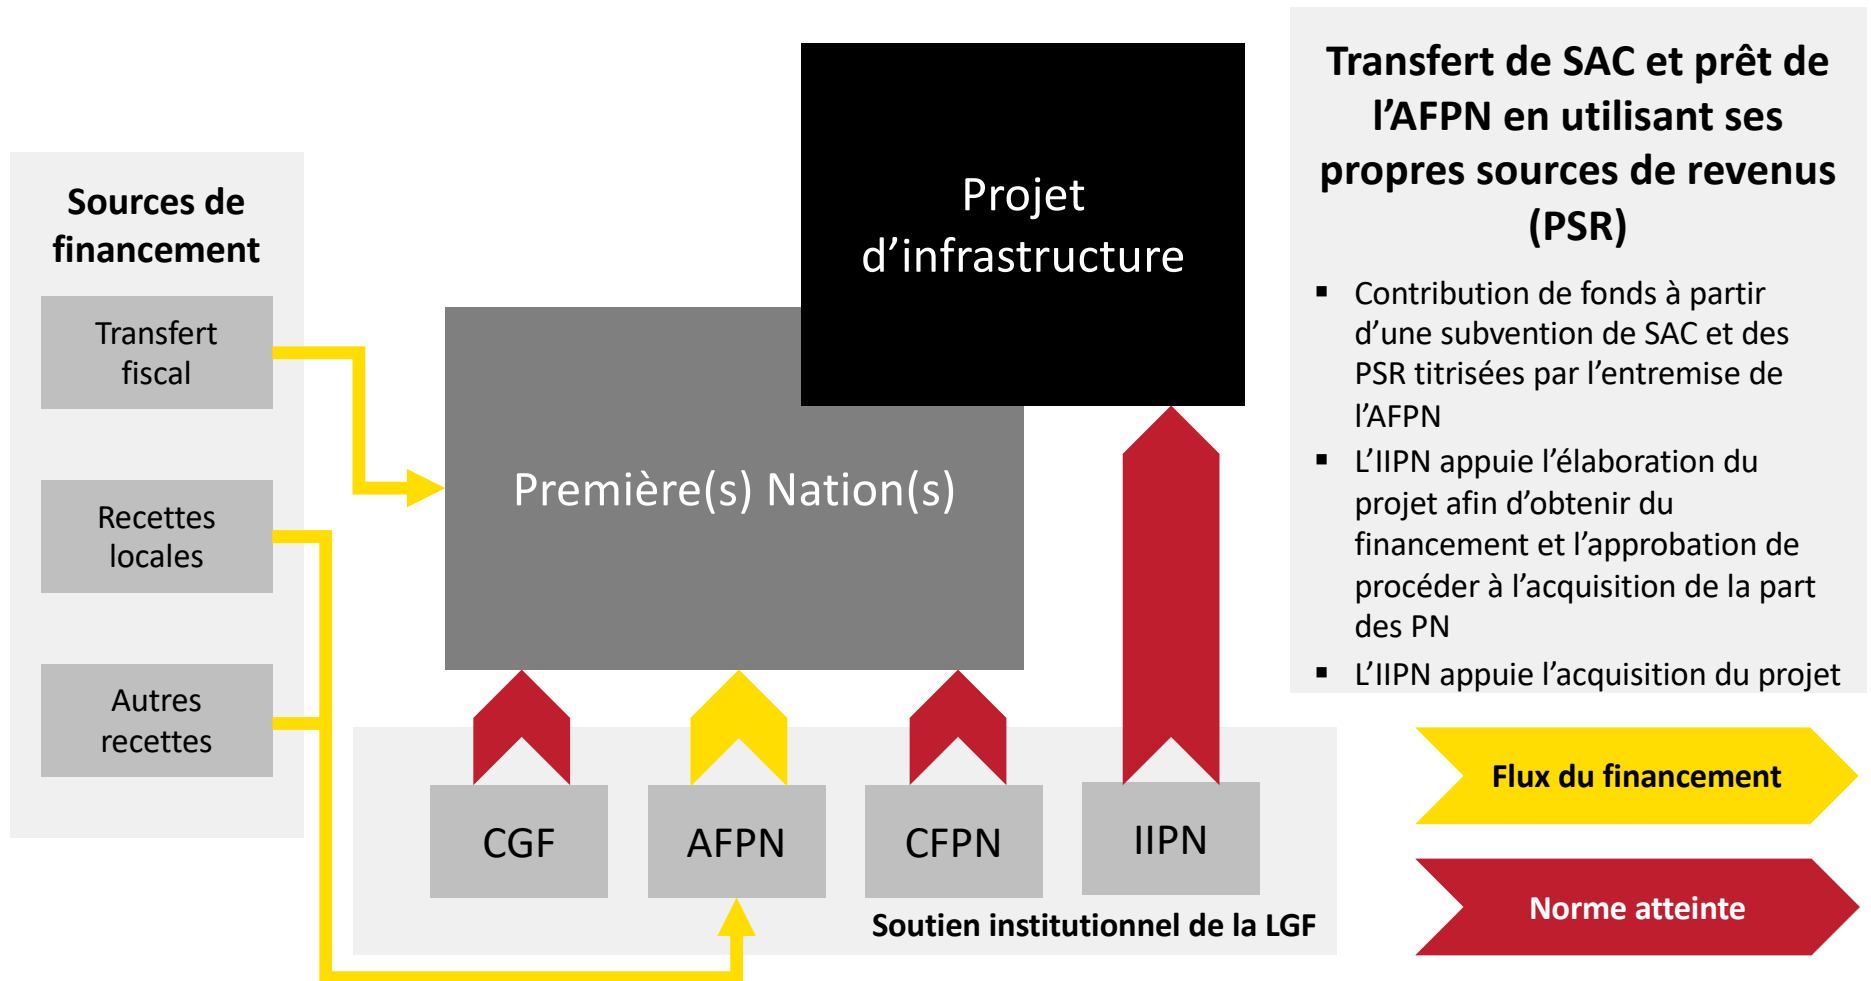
Sources de financement

Transfert fiscal

Recettes locales

Autres recettes

Projet d'infrastructure

Première(s) Nation(s)

CGF

AFPN

CFPN

IIPN

Soutien institutionnel de la LGF

Transfert de SAC et prêt de l'AFPN en utilisant ses propres sources de revenus (PSR)

- Contribution de fonds à partir d'une subvention de SAC et des PSR titrisées par l'entremise de l'AFPN
- L'IIPN appuie l'élaboration du projet afin d'obtenir du financement et l'approbation de procéder à l'acquisition de la part des PN
- L'IIPN appuie l'acquisition du projet

Flux du financement

Norme atteinte